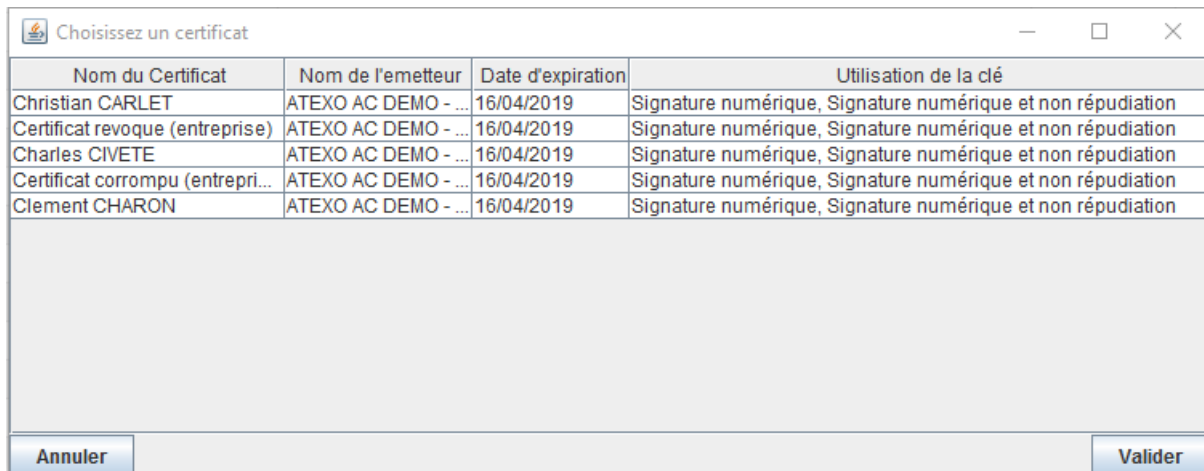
Choisissez un certificat

| Nom du Certificat | Nom de l'emetteur | Date d'expiration | Utilisation de la clé |
|---|---|---|---|
| Christian CARLET | ATEXO AC DEMO - ... | 16/04/2019 | Signature numérique, Signature numérique et non répudiation |
| Certificat revoque (entreprise) | ATEXO AC DEMO - ... | 16/04/2019 | Signature numérique, Signature numérique et non répudiation |
| Charles CIVETE | ATEXO AC DEMO - ... | 16/04/2019 | Signature numérique, Signature numérique et non répudiation |
| Certificat corrompu (entrepri... | ATEXO AC DEMO - ... | 16/04/2019 | Signature numérique, Signature numérique et non répudiation |
| Clement CHARON | ATEXO AC DEMO - ... | 16/04/2019 | Signature numérique, Signature numérique et non répudiation |

Annuler

Valider